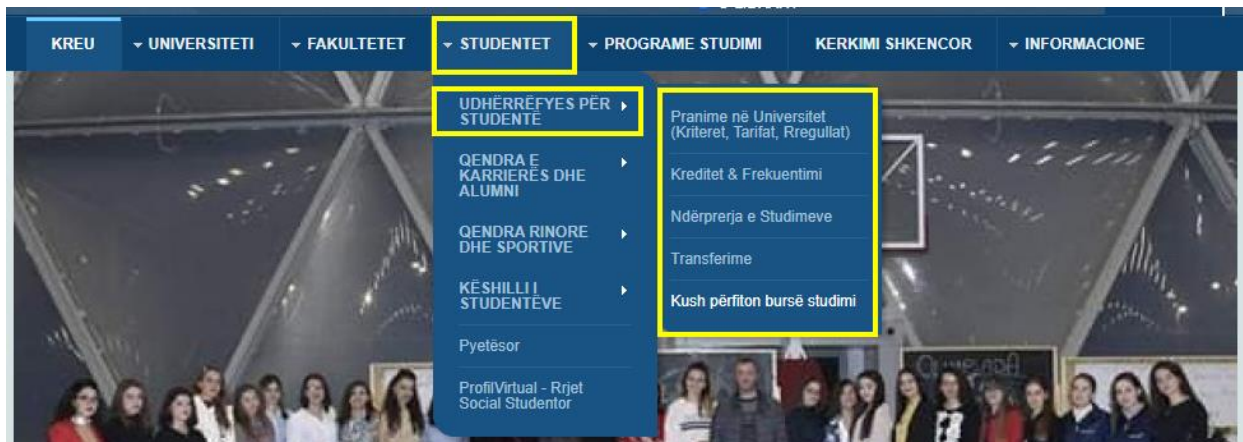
KREU
▾ UNIVERSITETI
▾ FAKULTETET
▾ STUDENTET
▾ PROGRAME STUDIMI
KERKIMI SHKENCOR
▾ INFORMACIONE

UDHËRRËFYES PËR STUDENTË
QENDRA E KARRIERËS DHE ALUMNI
QENDRA RINORE DHE SPORTIVE
KËSHILLI I STUDENTËVE
Pyetësor
ProfilVirtual - Rrjet Social Studentor

Pranime në Universitet (Kriteret, Tarifat, Rregullat)
Kreditet & Frekuentimi
Ndërprerja e Studimeve
Transferime
Kush përfiton bursë studimi